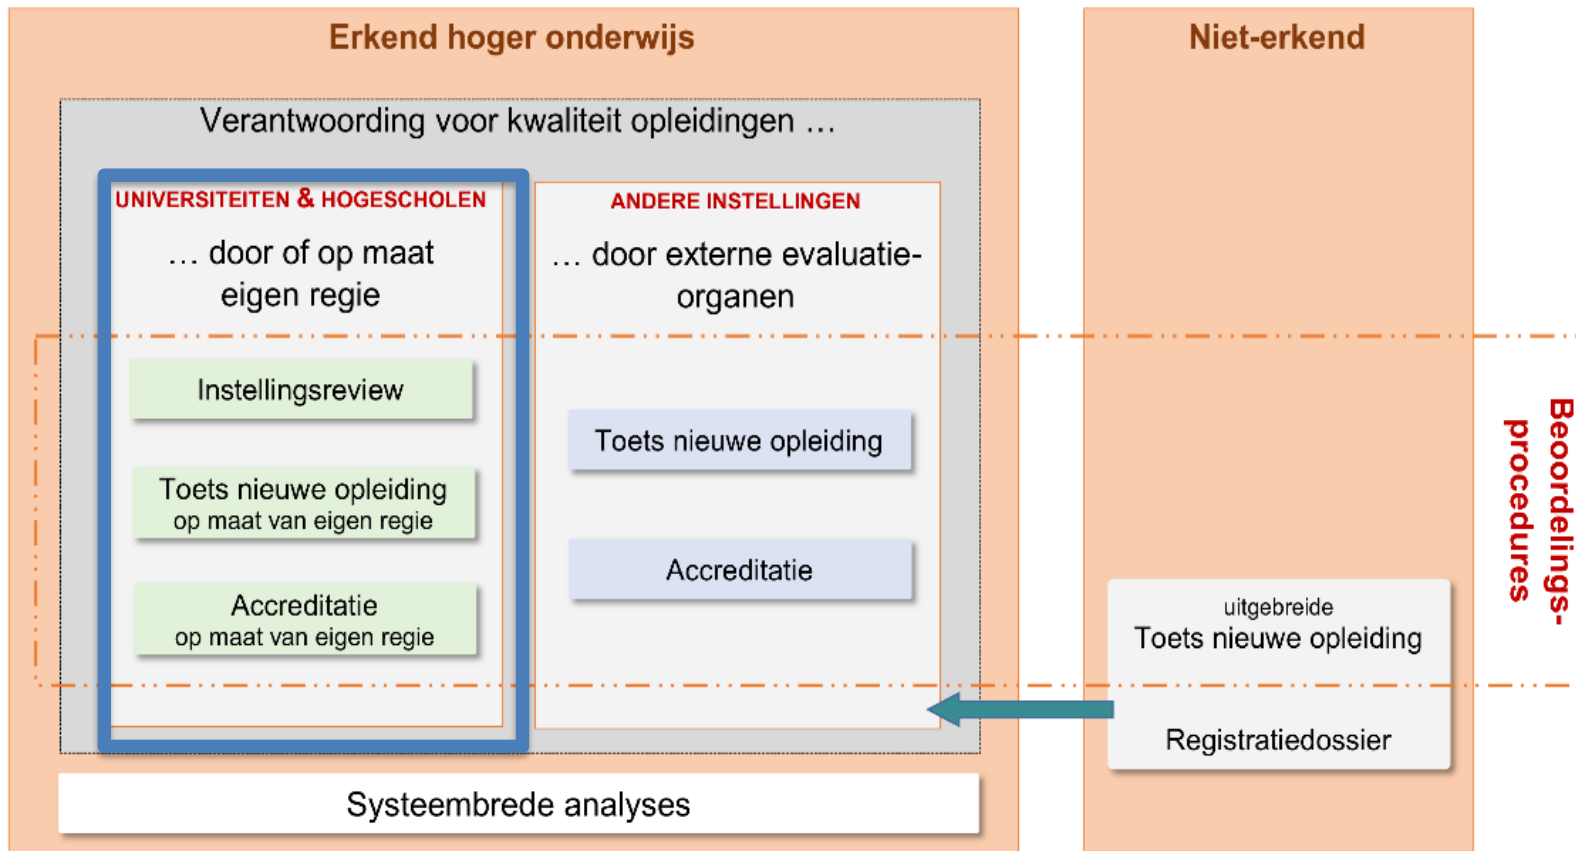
Erkend hoger onderwijs

Niet-erkend

Verantwoording voor kwaliteit opleidingen …

UNIVERSITEITEN & HOGESCHOLEN

… door of op maat eigen regie

Instellingsreview

Toets nieuwe opleiding op maat van eigen regie

Accreditatie op maat van eigen regie

ANDERE INSTELLINGEN

… door externe evaluatieorganen

Toets nieuwe opleiding

Accreditatie

uitgebreide Toets nieuwe opleiding

Registratiedossier

Beoordelingsprocedures

Systeembrede analyses